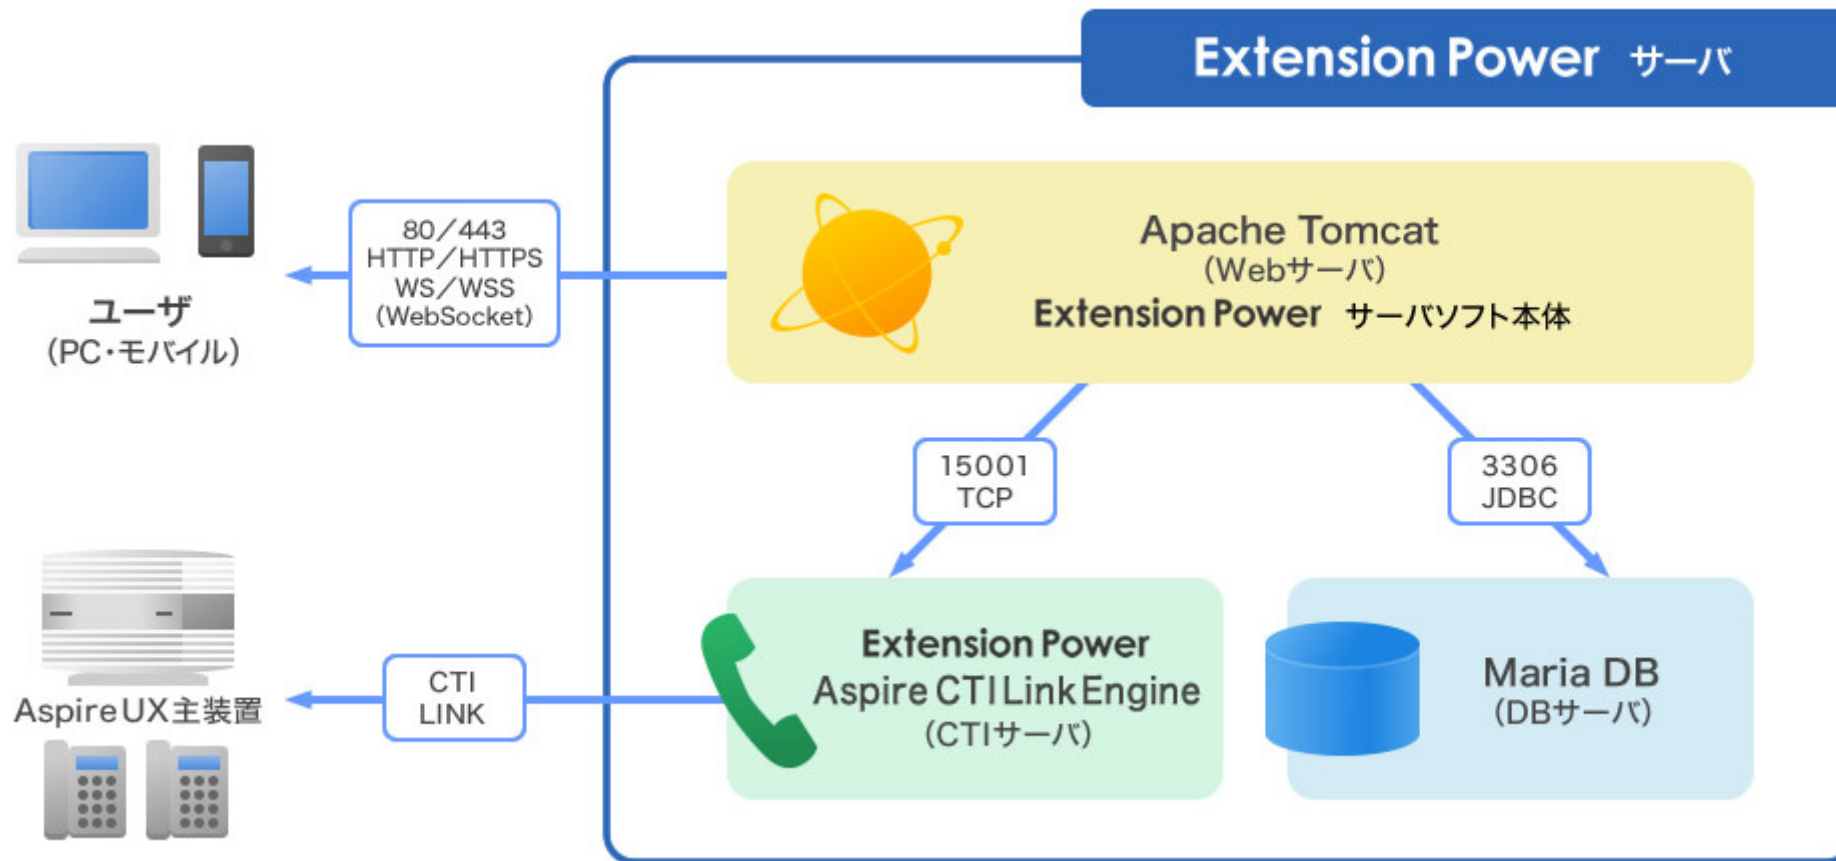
Extension Power サーバ

ユーザ
（PC・モバイル）

80／443
HTTP／HTTPS
WS／WSS
（WebSocket）

Apache Tomcat
（Webサーバ）
Extension Power サーバソフト本体

15001
TCP

3306
JDBC

Aspire UX主装置

CTI
LINK

Extension Power
Aspire CTI Link Engine
（CTIサーバ）

Maria DB
（DBサーバ）